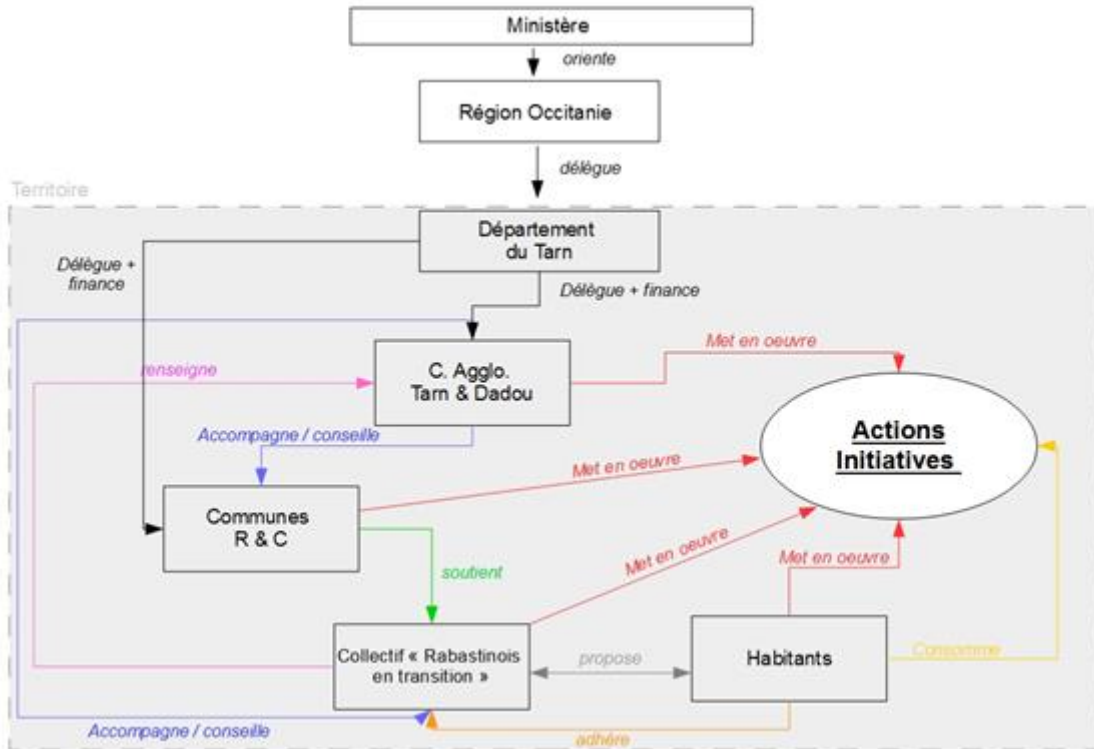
Ministère

oriente

Région Occitanie

délègue

Territoire

Département du Tarn

Délègue + finance

Délègue + finance

C. Agglo. Tarn & Dadou

renseigne

Met en oeuvre

Accompagne / conseille

Actions Initiatives

Met en oeuvre

Communes R & C

soutient

Met en oeuvre

Met en oeuvre

Collectif « Rabastinois en transition »

propose

Habitants

Consomme

Accompagne / conseille

adhère